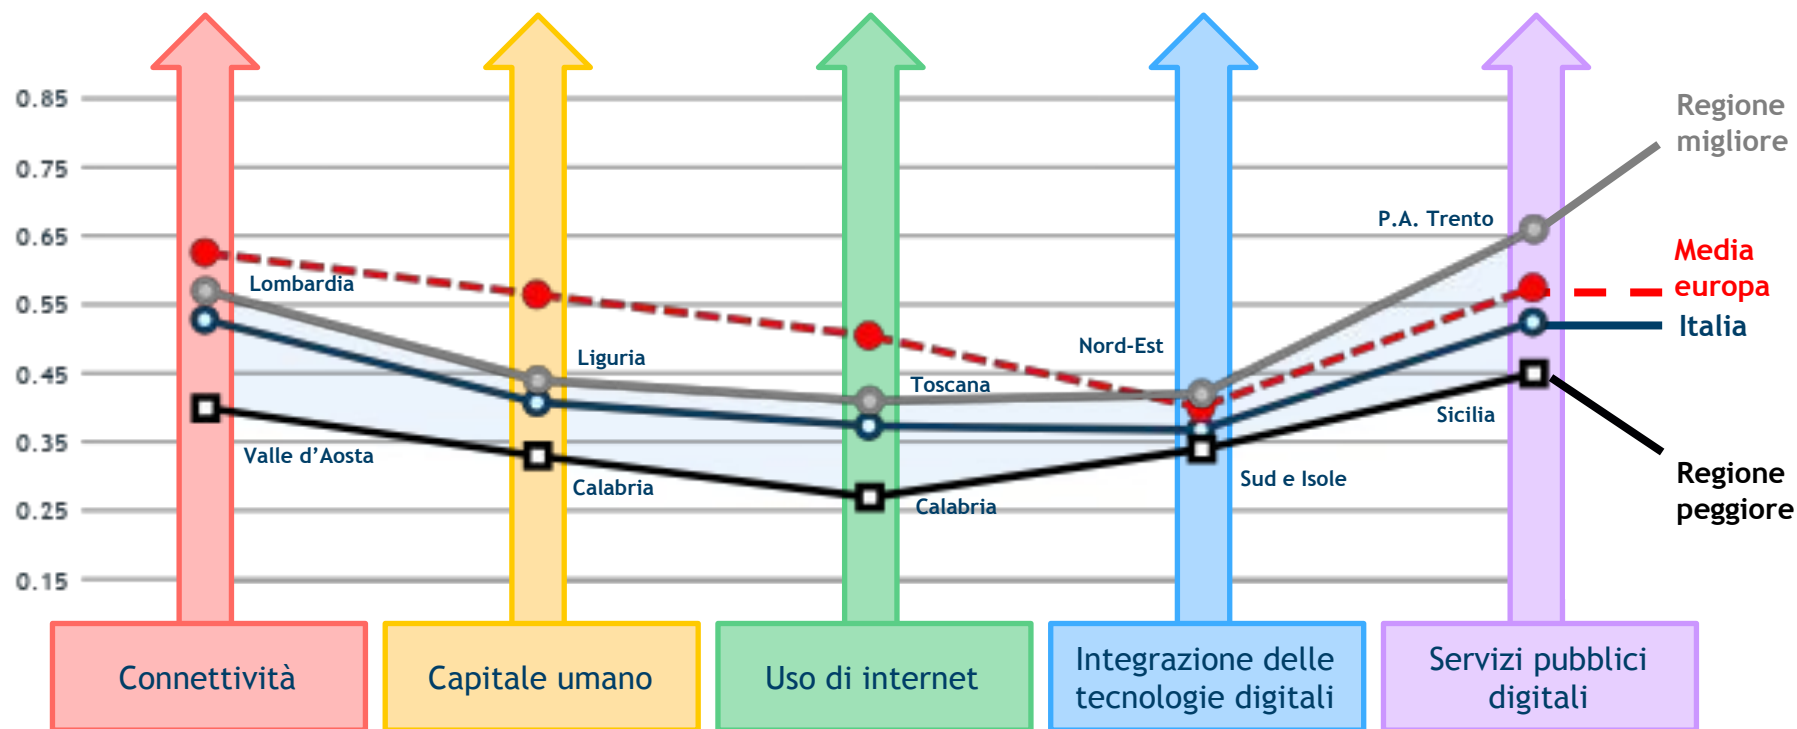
0.85
0.75
0.65
0.55
0.45
0.35
0.25
0.15

Lombardia
Valle d'Aosta
Liguria
Calabria
Toscana
Calabria
Nord-Est
Sud e Isole
P.A. Trento
Sicilia

Regione migliore
Media europa
Italia
Regione peggiore

Connettività
Capitale umano
Uso di internet
Integrazione delle tecnologie digitali
Servizi pubblici digitali